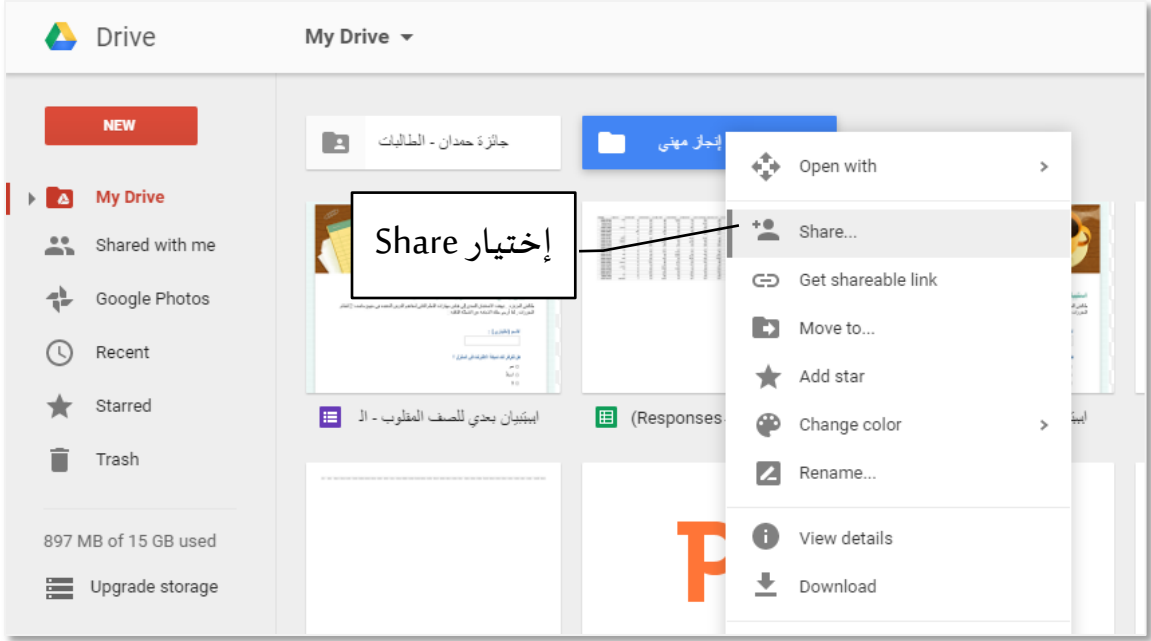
Drive

My Drive

NEW

My Drive
Shared with me
Google Photos
Recent
Starred
Trash

897 MB of 15 GB used
Upgrade storage

جائزة حمدان - الطالبات

إنجاز مهني

إختيار Share

استبيان بحدي للصف المطلوب - ال

(Responses

Open with
Share...
Get shareable link
Move to...
Add star
Change color
Rename...
View details
Download